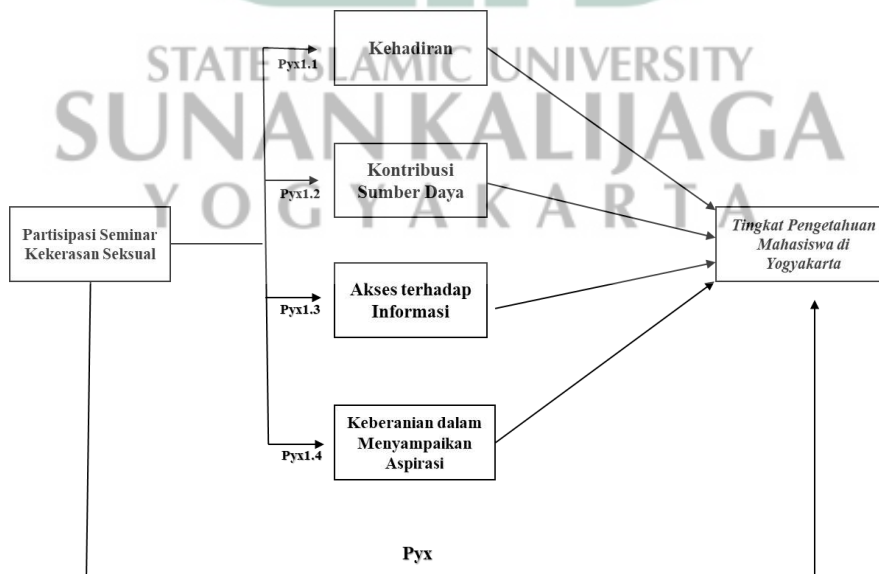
STATE ISLAMIC UNIVERSITY
SUNAN KALIJAGA
YOGYAKARTA

Kehadiran

Pyx1.1

Kontribusi Sumber Daya

Pyx1.2

Partisipasi Seminar Kekerasan Seksual

Tingkat Pengetahuan Mahasiswa di Yogyakarta

Akses terhadap Informasi

Pyx1.3

Keberanian dalam Menyampaikan Aspirasi

Pyx1.4

Pyx